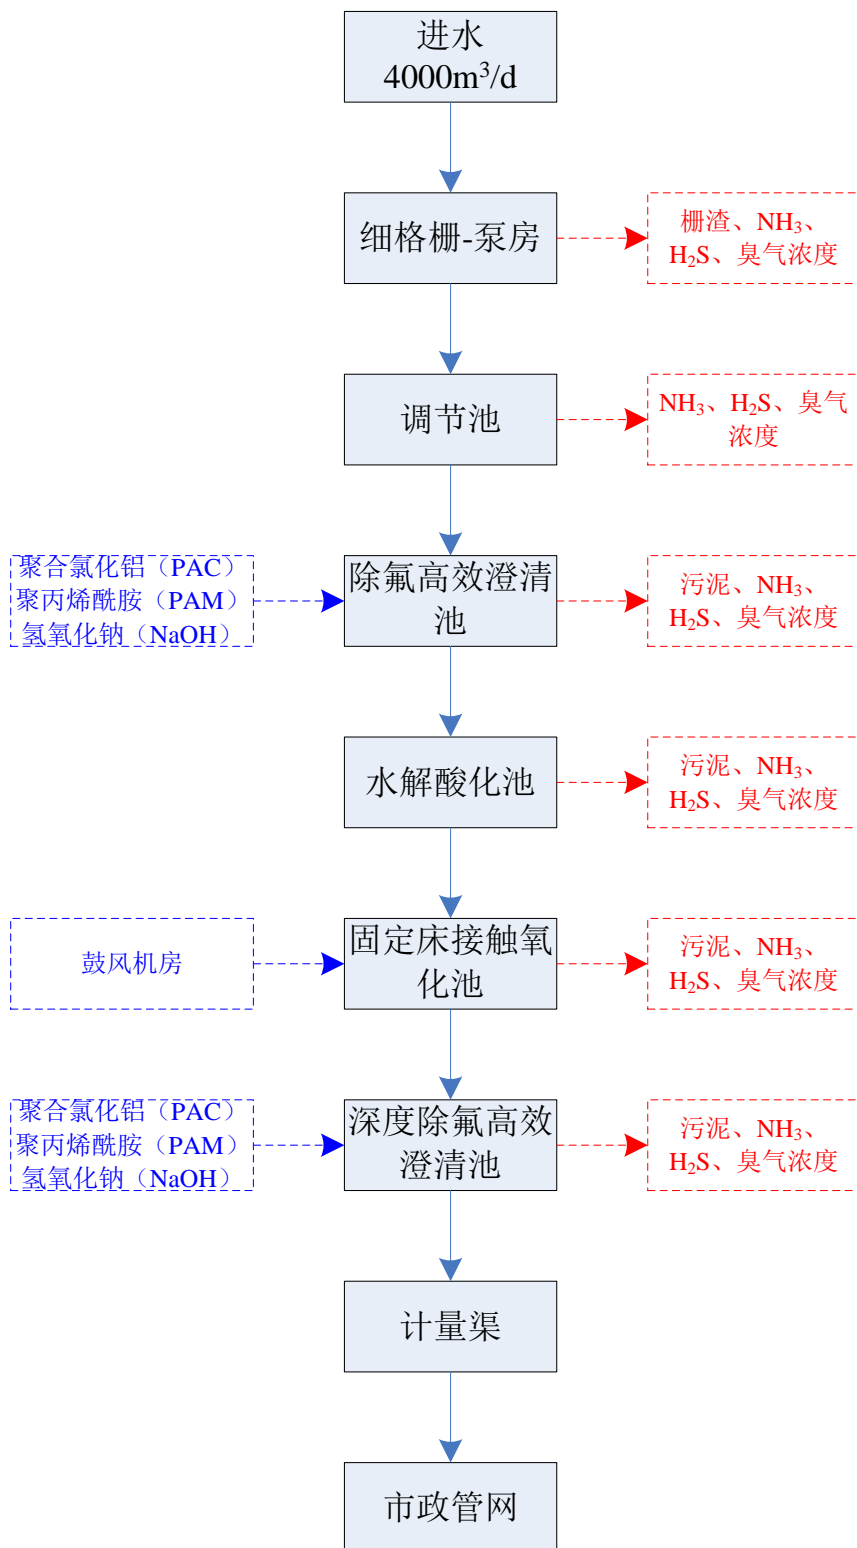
进水
4000m$^3$/d

细格栅-泵房

栅渣、$NH_3$、$H_2S$、臭气浓度

调节池

$NH_3$、$H_2S$、臭气浓度

聚合氯化铝（PAC）
聚丙烯酰胺（PAM）
氢氧化钠（NaOH）

除氟高效澄清池

污泥、$NH_3$、$H_2S$、臭气浓度

水解酸化池

污泥、$NH_3$、$H_2S$、臭气浓度

鼓风机房

固定床接触氧化池

污泥、$NH_3$、$H_2S$、臭气浓度

聚合氯化铝（PAC）
聚丙烯酰胺（PAM）
氢氧化钠（NaOH）

深度除氟高效澄清池

污泥、$NH_3$、$H_2S$、臭气浓度

计量渠

市政管网